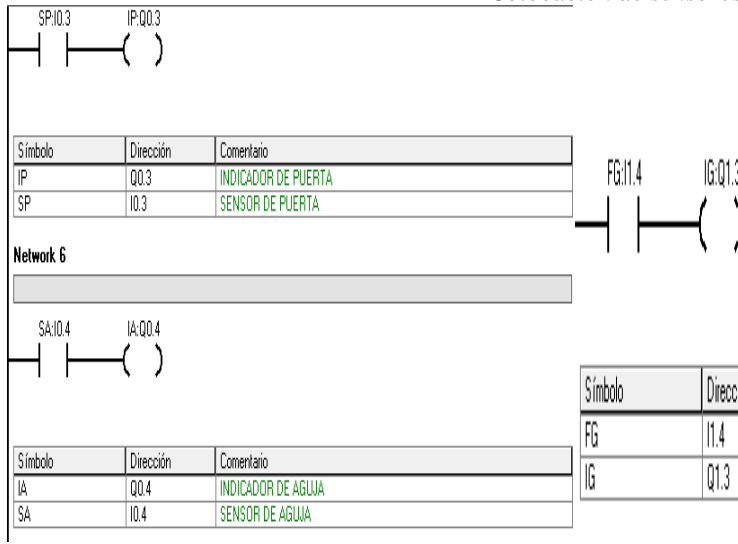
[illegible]

SP:I0.3 IP:Q0.3

| Símbolo | Dirección | Comentario |
|---|---|---|
| IP | Q0.3 | INDICADOR DE PUERTA |
| SP | I0.3 | SENSOR DE PUERTA |

Network 6

SA:I0.4 IA:Q0.4

| Símbolo | Dirección | Comentario |
|---|---|---|
| IA | Q0.4 | INDICADOR DE AGUJA |
| SA | I0.4 | SENSOR DE AGUJA |

FG:I1.4 IG:Q1.3

| Símbolo | Direcc |
|---|---|
| FG | I1.4 |
| IG | Q1.3 |